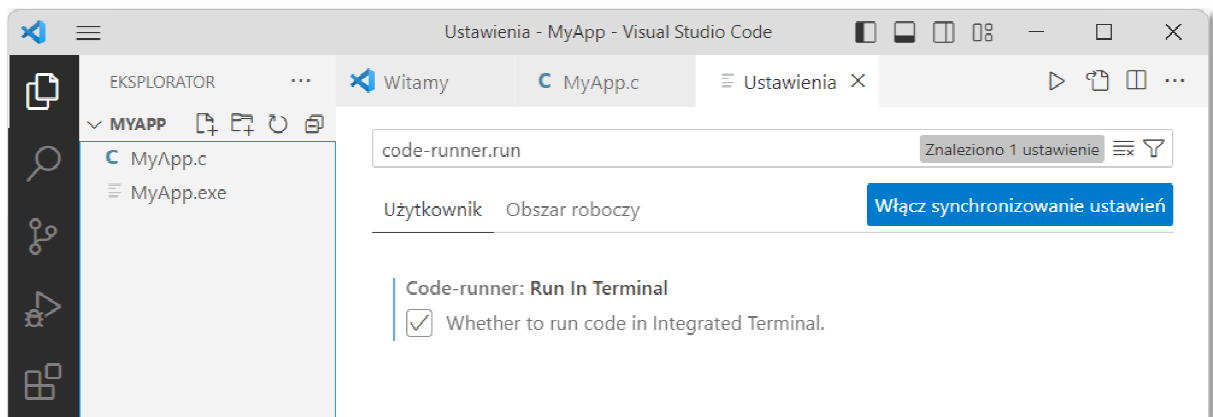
Ustawienia - MyApp - Visual Studio Code

EKSPLORATOR ···

MYAPP

C MyApp.c

MyApp.exe

Witamy

C MyApp.c

Ustawienia ×

code-runner.run

Znaleziono 1 ustawienie

Użytkownik Obszar roboczy

Włącz synchronizowanie ustawień

Code-runner: Run In Terminal

Whether to run code in Integrated Terminal.